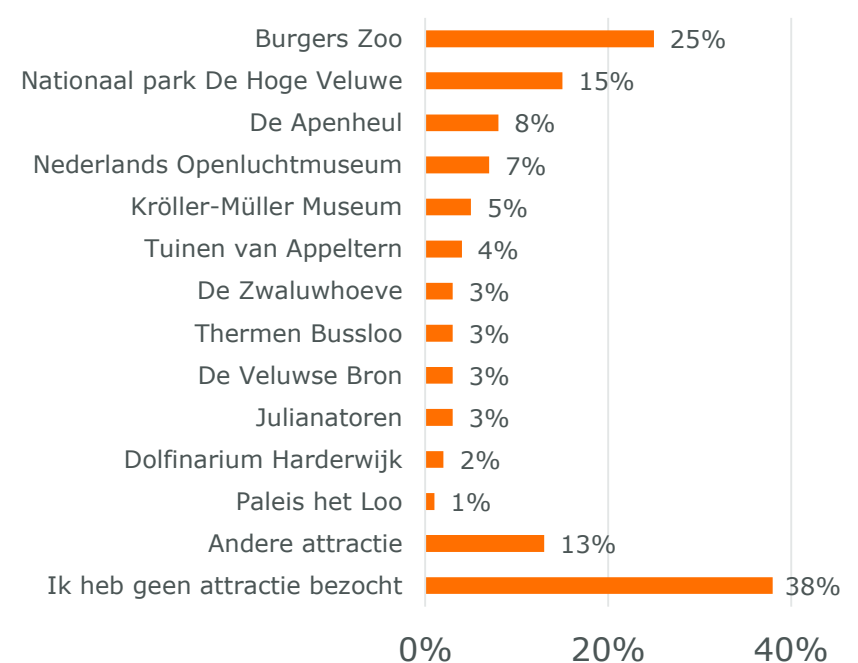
Burgers Zoo 25%
Nationaal park De Hoge Veluwe 15%
De Apenheul 8%
Nederlands Openluchtmuseum 7%
Kröller-Müller Museum 5%
Tuinen van Appeltern 4%
De Zwaluwhoeve 3%
Thermen Bussloo 3%
De Veluwse Bron 3%
Julianatoren 3%
Dolfinarium Harderwijk 2%
Paleis het Loo 1%
Andere attractie 13%
Ik heb geen attractie bezocht 38%

0% 20% 40%